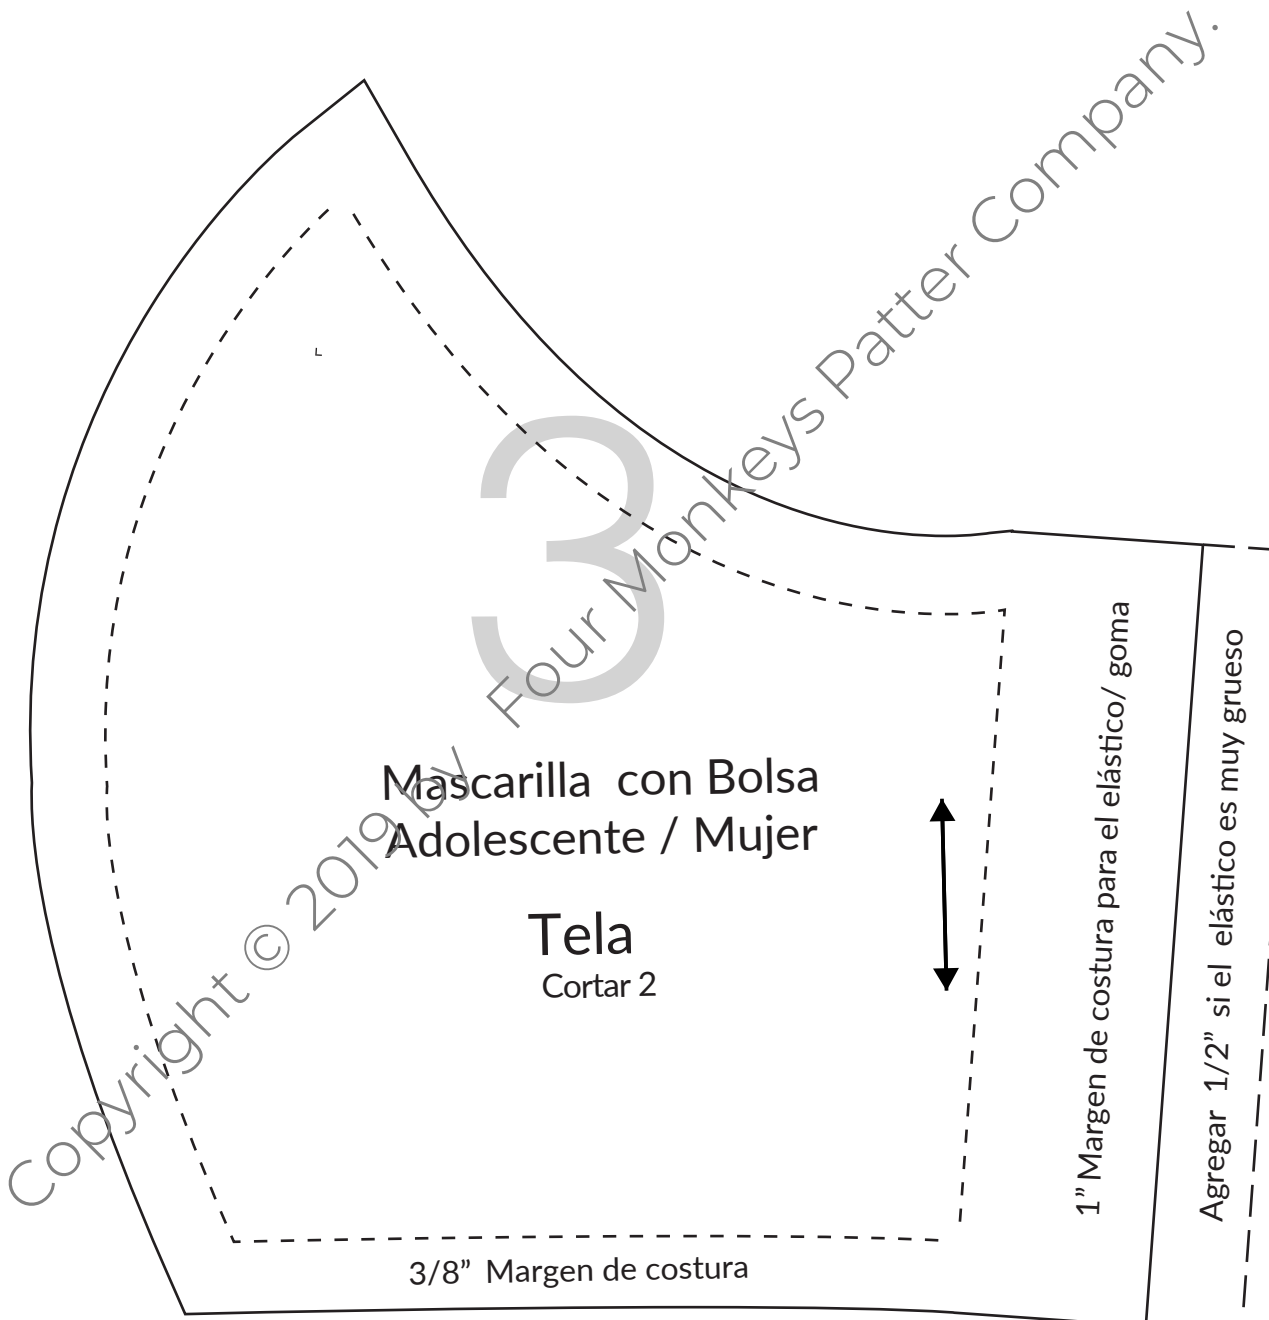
Copyright © 2019 by Four Monkeys Patter Company.

3

Mascarilla con Bolsa
Adolescente / Mujer

Tela
Cortar 2

1" Margen de costura para el elástico/ goma

Agregar 1/2" si el elástico es muy grueso

3/8" Margen de costura